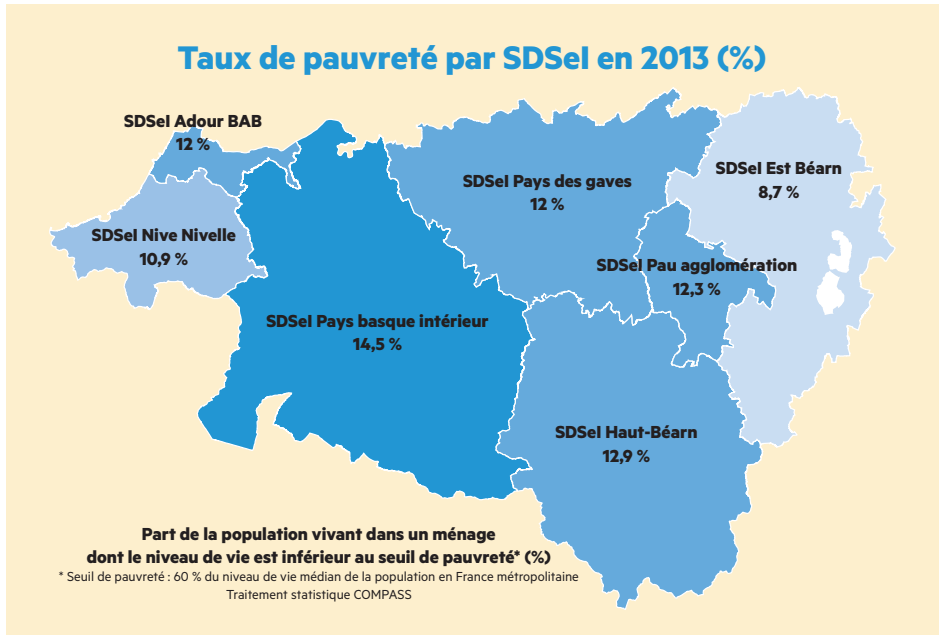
Taux de pauvreté par SDSel en 2013 (%)

SDSel Adour BAB
12 %

SDSel Nive Nivelle
10,9 %

SDSel Pays basque intérieur
14,5 %

SDSel Pays des gaves
12 %

SDSel Est Béarn
8,7 %

SDSel Pau agglomération
12,3 %

SDSel Haut-Béarn
12,9 %

Part de la population vivant dans un ménage dont le niveau de vie est inférieur au seuil de pauvreté* (%)
* Seuil de pauvreté : 60 % du niveau de vie médian de la population en France métropolitaine
Traitement statistique COMPASS